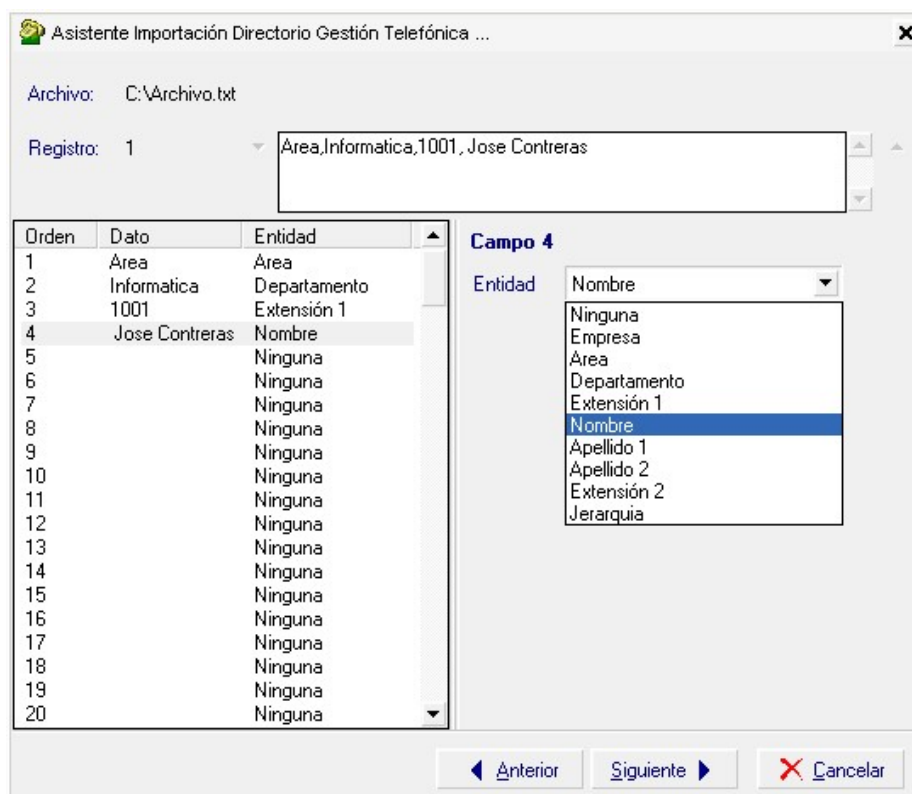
Asistente Importación Directorio Gestión Telefónica ...

Archivo: C:\Archivo.txt

Registro: 1

Area,Informatica,1001, Jose Contreras

| Orden | Dato | Entidad |
|---|---|---|
| 1 | Area | Area |
| 2 | Informatica | Departamento |
| 3 | 1001 | Extensión 1 |
| 4 | Jose Contreras | Nombre |
| 5 | | Ninguna |
| 6 | | Ninguna |
| 7 | | Ninguna |
| 8 | | Ninguna |
| 9 | | Ninguna |
| 10 | | Ninguna |
| 11 | | Ninguna |
| 12 | | Ninguna |
| 13 | | Ninguna |
| 14 | | Ninguna |
| 15 | | Ninguna |
| 16 | | Ninguna |
| 17 | | Ninguna |
| 18 | | Ninguna |
| 19 | | Ninguna |
| 20 | | Ninguna |

Campo 4

Entidad Nombre

Ninguna
Empresa
Area
Departamento
Extensión 1
Nombre
Apellido 1
Apellido 2
Extensión 2
Jerarquia

Anterior Siguiente Cancelar